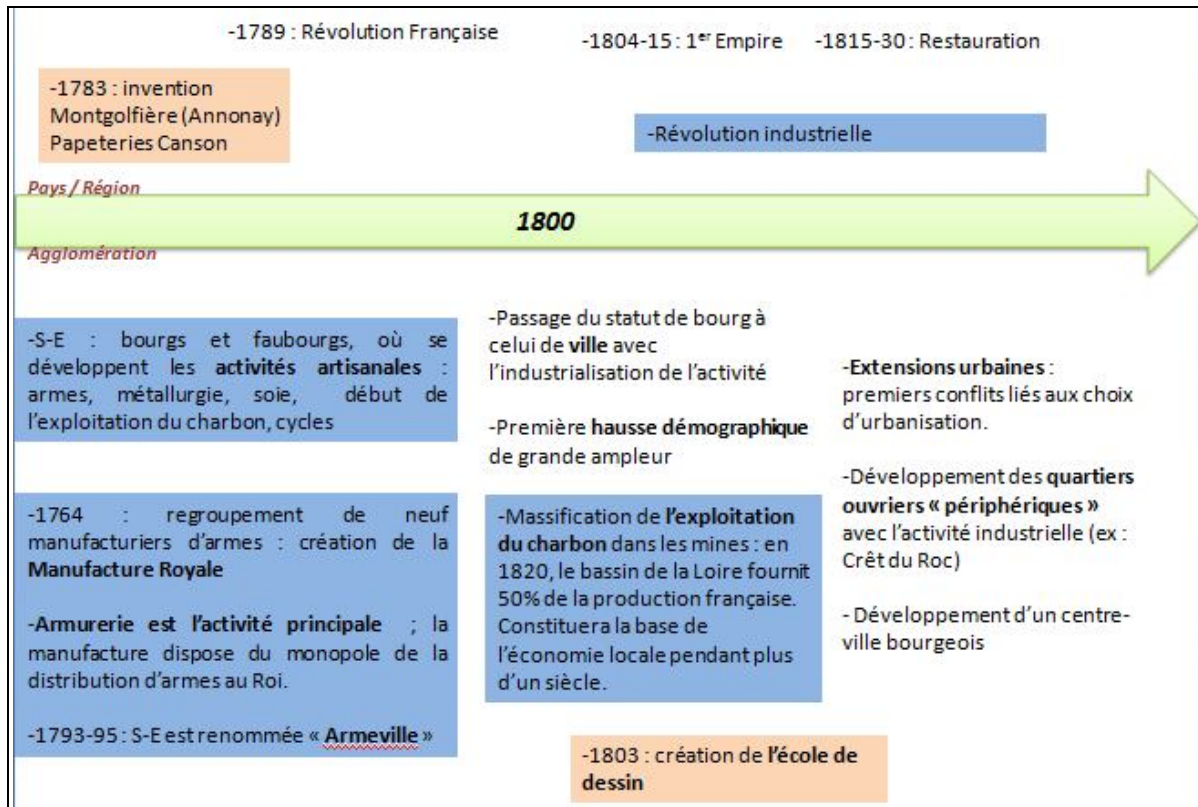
-1789 : Révolution Française

-1804-15 : 1$^{er}$ Empire

-1815-30 : Restauration

-1783 : invention Montgolfière (Annonay) Papeteries Canson

-Révolution industrielle

Pays / Région

1800

Agglomération

-S-E : bourgs et faubourgs, où se développent les **activités artisanales** : armes, métallurgie, soie, début de l'exploitation du charbon, cycles

-1764 : regroupement de neuf manufacturiers d'armes : création de la **Manufacture Royale**

**-Armurerie est l'activité principale** ; la manufacture dispose du monopole de la distribution d'armes au Roi.

-1793-95 : S-E est renommée « **Armeville** »

-Passage du statut de bourg à celui de **ville** avec l'industrialisation de l'activité

-Première **hausse démographique** de grande ampleur

-Massification de **l'exploitation du charbon** dans les mines : en 1820, le bassin de la Loire fournit 50% de la production française. Constituera la base de l'économie locale pendant plus d'un siècle.

-1803 : création de **l'école de dessin**

**-Extensions urbaines** : premiers conflits liés aux choix d'urbanisation.

-Développement des **quartiers ouvriers « périphériques »** avec l'activité industrielle (ex : Crêt du Roc)

- Développement d'un centre-ville bourgeois